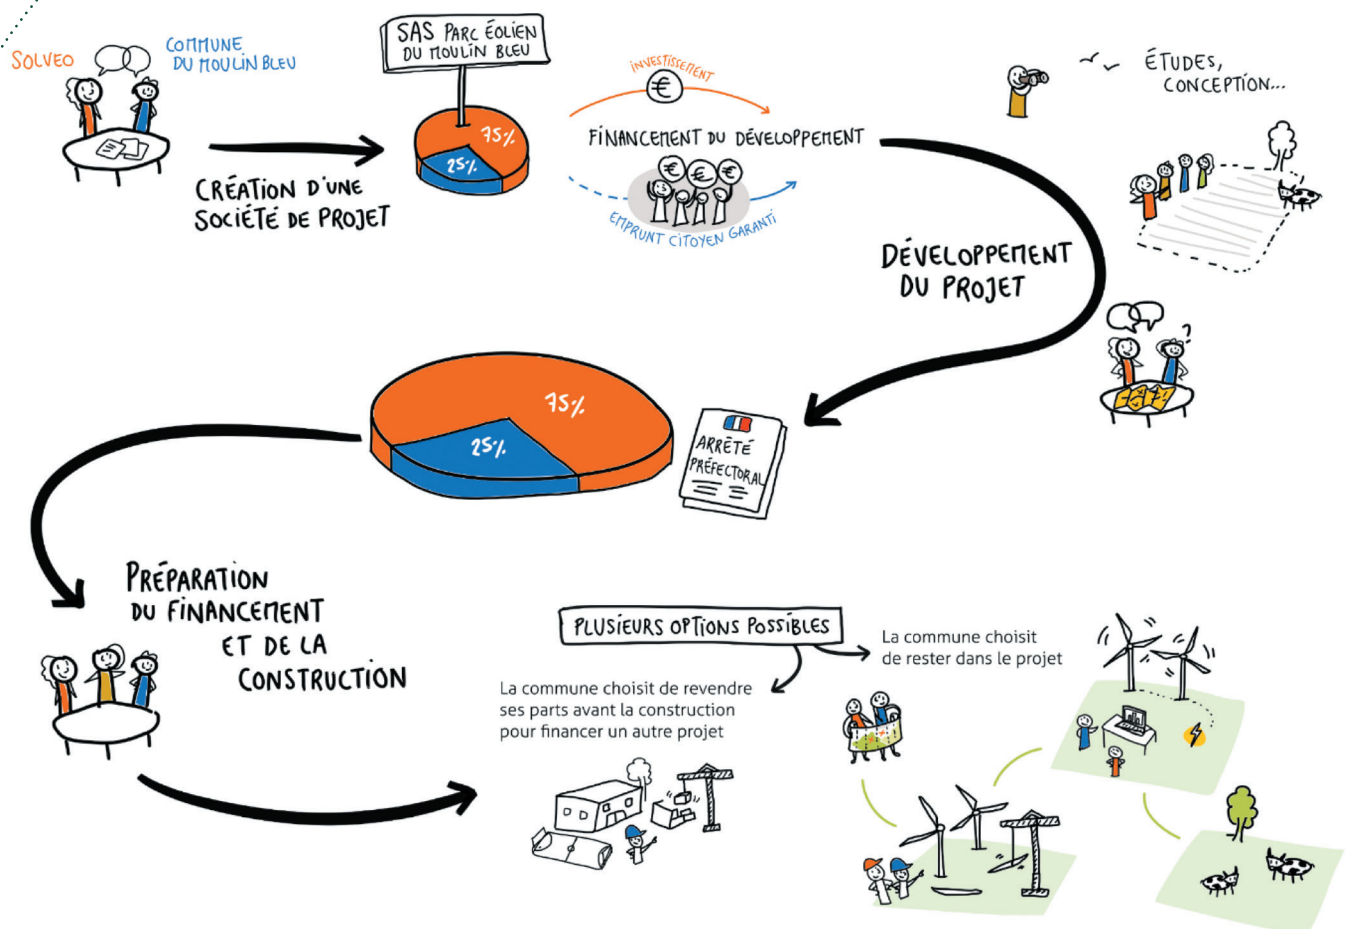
SOLVEO

COMMUNE DU MOULIN BLEU

CRÉATION D'UNE SOCIÉTÉ DE PROJET

SAS PARC ÉOLIEN DU MOULIN BLEU

75%

25%

INVESTISSEMENT

€

FINANCEMENT DU DÉVELOPPEMENT

€ € €

EMPRUNT CITOYEN GARANTI

ÉTUDES, CONCEPTION...

DÉVELOPPEMENT DU PROJET

?

75%

25%

ARRÊTÉ PRÉFECTORAL

PRÉPARATION DU FINANCEMENT ET DE LA CONSTRUCTION

PLUSIEURS OPTIONS POSSIBLES

La commune choisit de rester dans le projet

La commune choisit de revendre ses parts avant la construction pour financer un autre projet